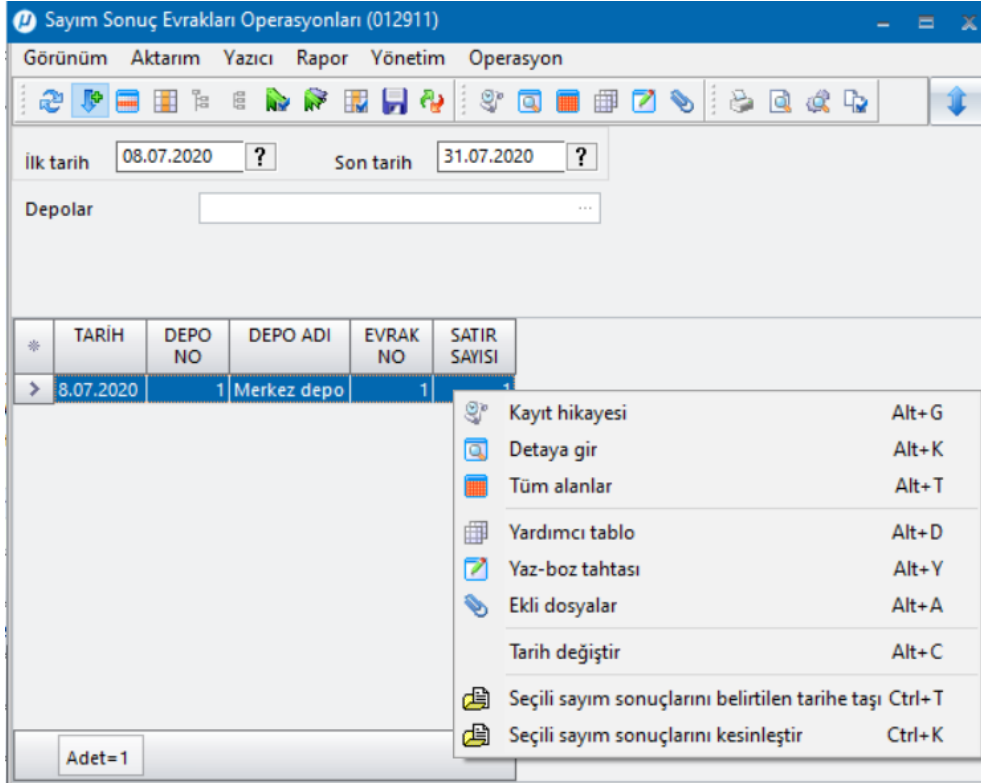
Sayım Sonuç Evrakları Operasyonları (012911)

Görünüm Aktarım Yazıcı Rapor Yönetim Operasyon

İlk tarih 08.07.2020 ? Son tarih 31.07.2020 ?

Depolar ...

| | TARİH | DEPO NO | DEPO ADI | EVRAK NO | SATIR SAYISI |
|---|---|---|---|---|---|
| > | 8.07.2020 | 1 | Merkez depo | 1 | 1 |

Kayıt hikayesi Alt+G
Detaya gir Alt+K
Tüm alanlar Alt+T
Yardımcı tablo Alt+D
Yaz-boz tahtası Alt+Y
Ekli dosyalar Alt+A
Tarih değiştir Alt+C
Seçili sayım sonuçlarını belirtilen tarihe taşı Ctrl+T
Seçili sayım sonuçlarını kesinleştir Ctrl+K

Adet=1